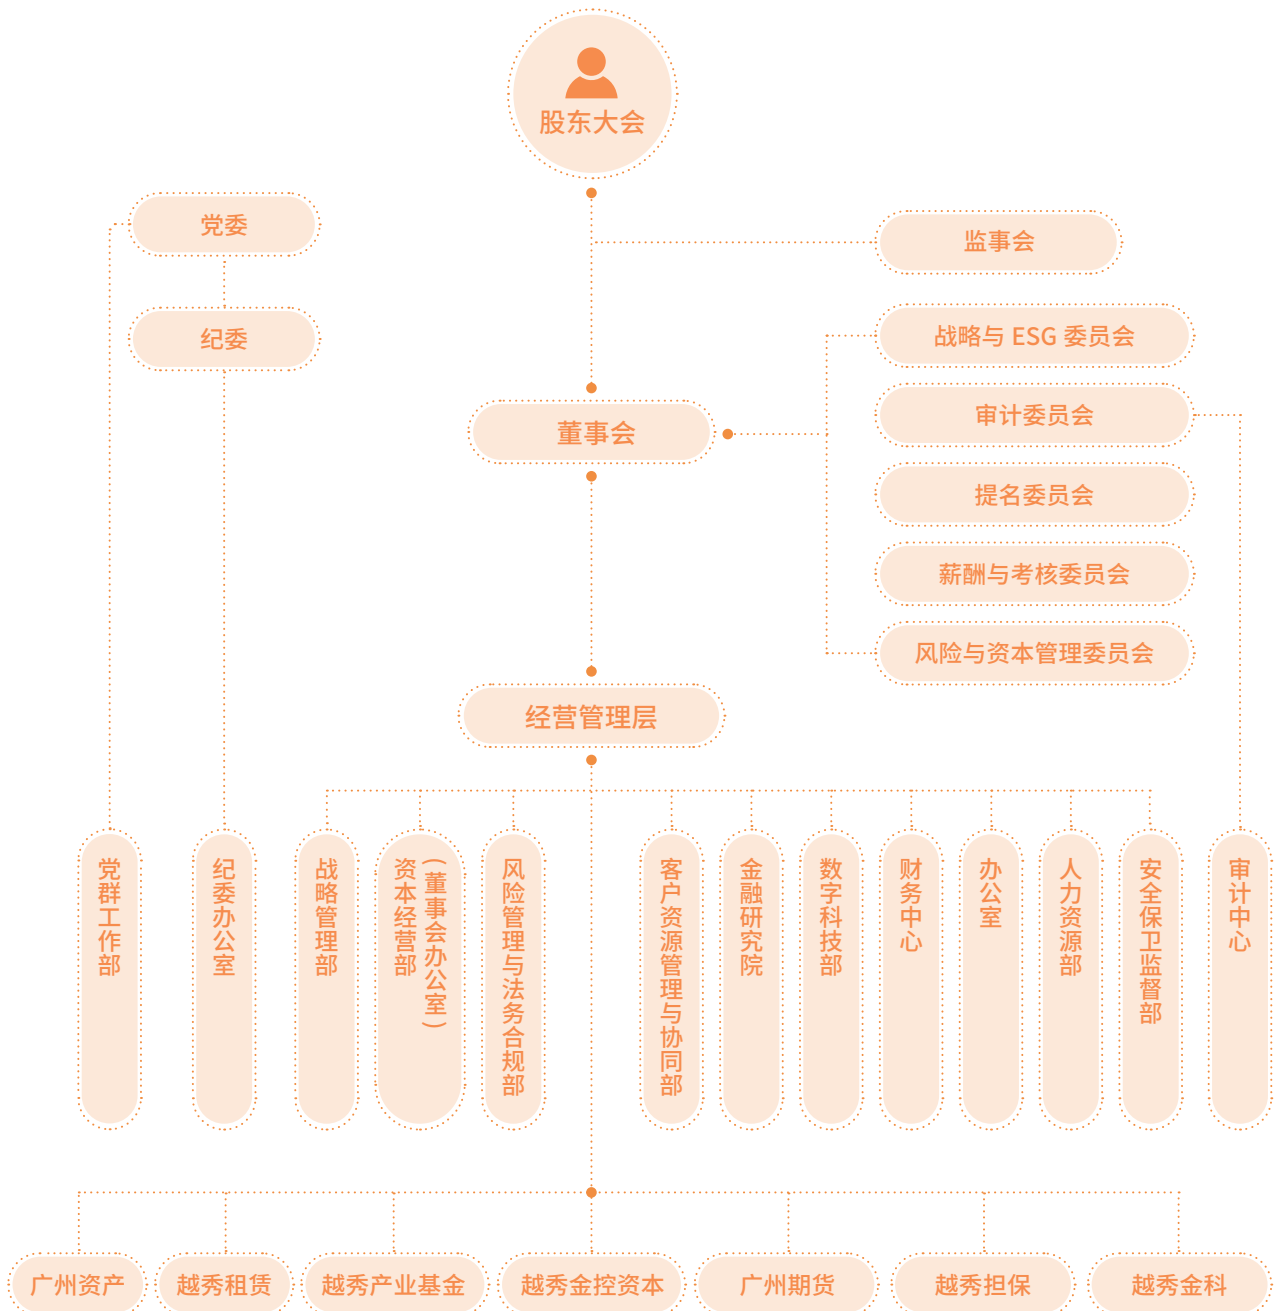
股东大会

党委

纪委

监事会

战略与 ESG 委员会

审计委员会

董事会

提名委员会

薪酬与考核委员会

风险与资本管理委员会

经营管理层

党群工作部

纪委办公室

战略管理部

资本经营部（董事会办公室）

风险管理与法务合规部

客户资源管理与协同部

金融研究院

数字科技部

财务中心

办公室

人力资源部

安全保卫监督部

审计中心

广州资产

越秀租赁

越秀产业基金

越秀金控资本

广州期货

越秀担保

越秀金科